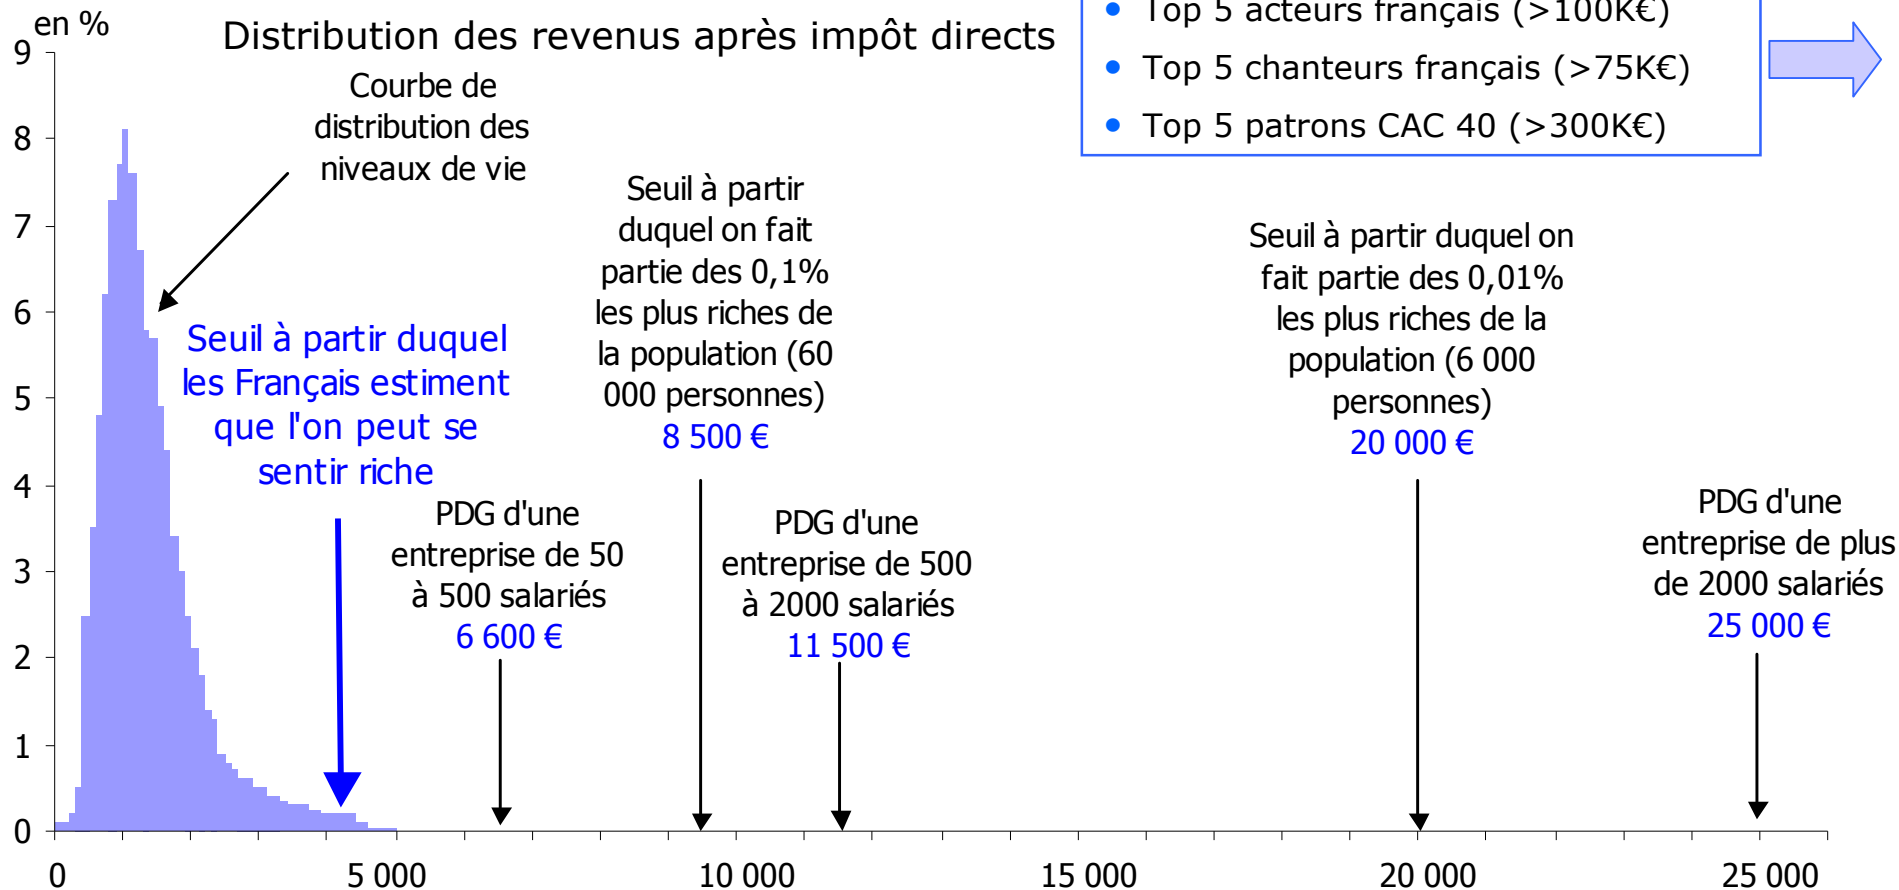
en %

Distribution des revenus après impôt directs

Top 5 acteurs français (>100K€)

Top 5 chanteurs français (>75K€)

Top 5 patrons CAC 40 (>300K€)

Courbe de distribution des niveaux de vie

Seuil à partir duquel les Français estiment que l'on peut se sentir riche

Seuil à partir duquel on fait partie des 0,1% les plus riches de la population (60 000 personnes)
8 500 €

Seuil à partir duquel on fait partie des 0,01% les plus riches de la population (6 000 personnes)
20 000 €

PDG d'une entreprise de 50 à 500 salariés
6 600 €

PDG d'une entreprise de 500 à 2000 salariés
11 500 €

PDG d'une entreprise de plus de 2000 salariés
25 000 €

9
8
7
6
5
4
3
2
1
0

0
5 000
10 000
15 000
20 000
25 000